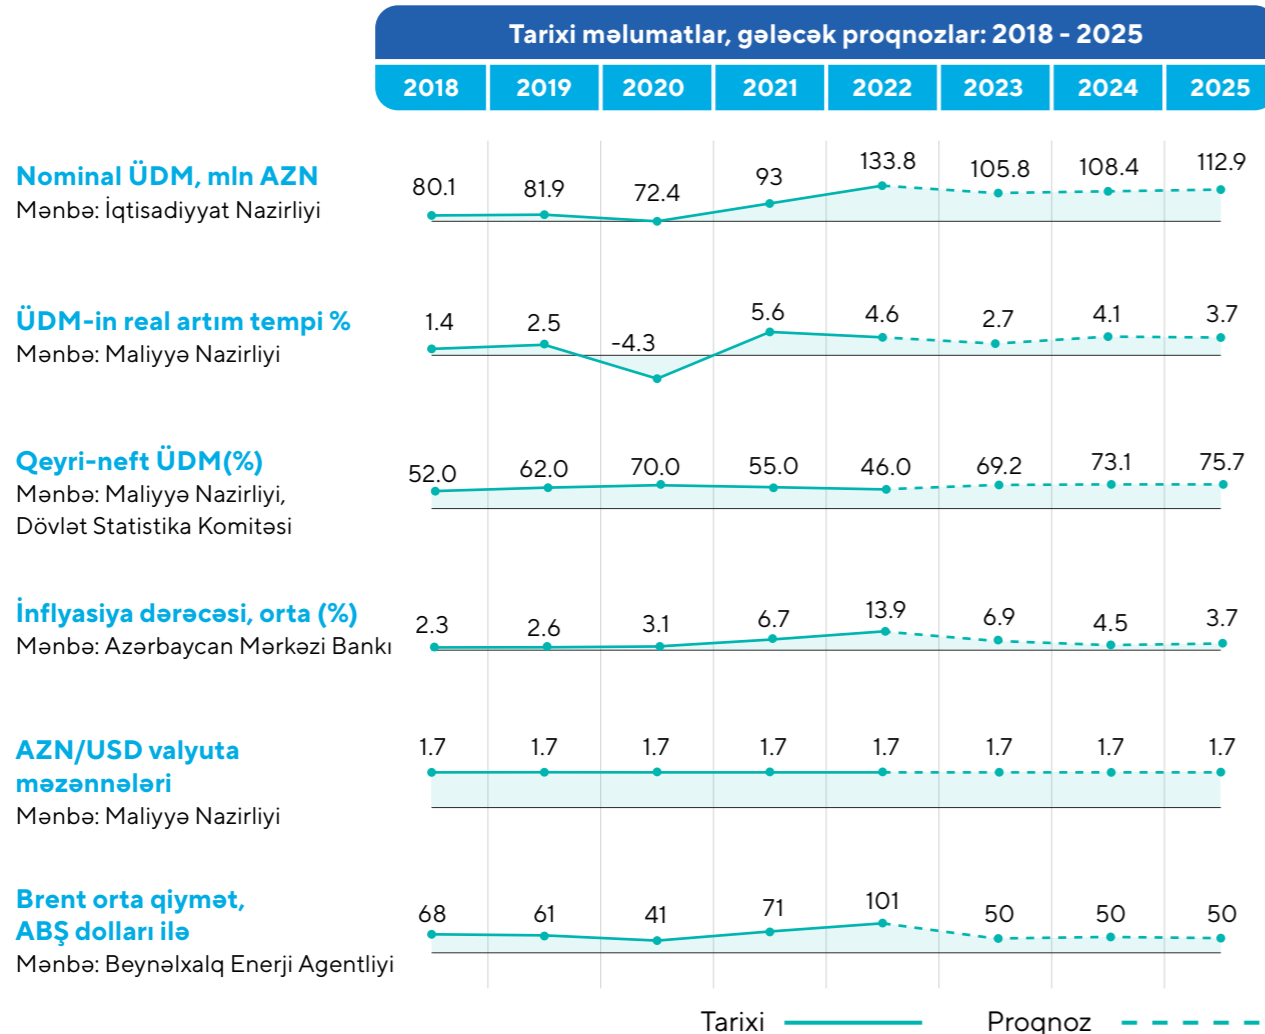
Tarixi məlumatlar, gələcək proqnozlar: 2018 - 2025

| 2018 | 2019 | 2020 | 2021 | 2022 | 2023 | 2024 | 2025 |
|---|---|---|---|---|---|---|---|

Nominal ÜDM, mln AZN
Mənbə: İqtisadiyyat Nazirliyi

| 80.1 | 81.9 | 72.4 | 93 | 133.8 | 105.8 | 108.4 | 112.9 |
|---|---|---|---|---|---|---|---|

ÜDM-in real artım tempi %
Mənbə: Maliyyə Nazirliyi

| 1.4 | 2.5 | -4.3 | 5.6 | 4.6 | 2.7 | 4.1 | 3.7 |
|---|---|---|---|---|---|---|---|

Qeyri-neft ÜDM(%)
Mənbə: Maliyyə Nazirliyi, Dövlət Statistika Komitəsi

| 52.0 | 62.0 | 70.0 | 55.0 | 46.0 | 69.2 | 73.1 | 75.7 |
|---|---|---|---|---|---|---|---|

İnflyasiya dərəcəsi, orta (%)
Mənbə: Azərbaycan Mərkəzi Bankı

| 2.3 | 2.6 | 3.1 | 6.7 | 13.9 | 6.9 | 4.5 | 3.7 |
|---|---|---|---|---|---|---|---|

AZN/USD valyuta məzənnələri
Mənbə: Maliyyə Nazirliyi

| 1.7 | 1.7 | 1.7 | 1.7 | 1.7 | 1.7 | 1.7 | 1.7 |
|---|---|---|---|---|---|---|---|

Brent orta qiymət, ABŞ dolları ilə
Mənbə: Beynəlxalq Enerji Agentliyi

| 68 | 61 | 41 | 71 | 101 | 50 | 50 | 50 |
|---|---|---|---|---|---|---|---|

Tarixi
Proqnoz